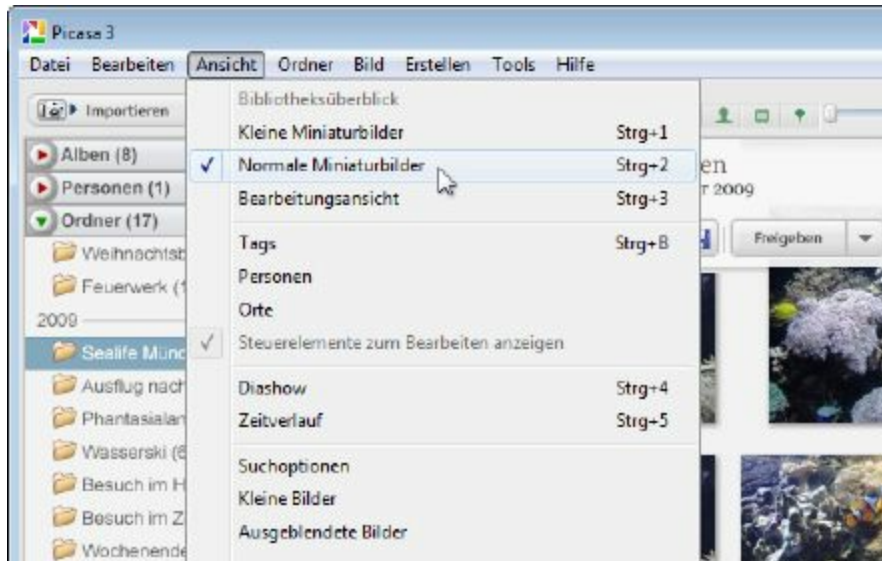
Picasa 3

Datei Bearbeiten Ansicht Ordner Bild Erstellen Tools Hilfe

Importieren

Alben (8)
Personen (1)
Ordner (17)
Weihnachtsb
Feuerwerk (1
2009
Sealife Münc
Ausflug nach
Phantasialan
Wasserski (6
Besuch im H
Besuch im Z
Wochenende

Bibliotheksüberblick
Kleine Miniaturbilder Strg+1
✓ Normale Miniaturbilder Strg+2
Bearbeitungsansicht Strg+3
Tags Strg+B
Personen
Orte
✓ Steuerelemente zum Bearbeiten anzeigen
Diashow Strg+4
Zeitverlauf Strg+5
Suchoptionen
Kleine Bilder
Ausgeblendete Bilder

en
r 2009
Freigeben